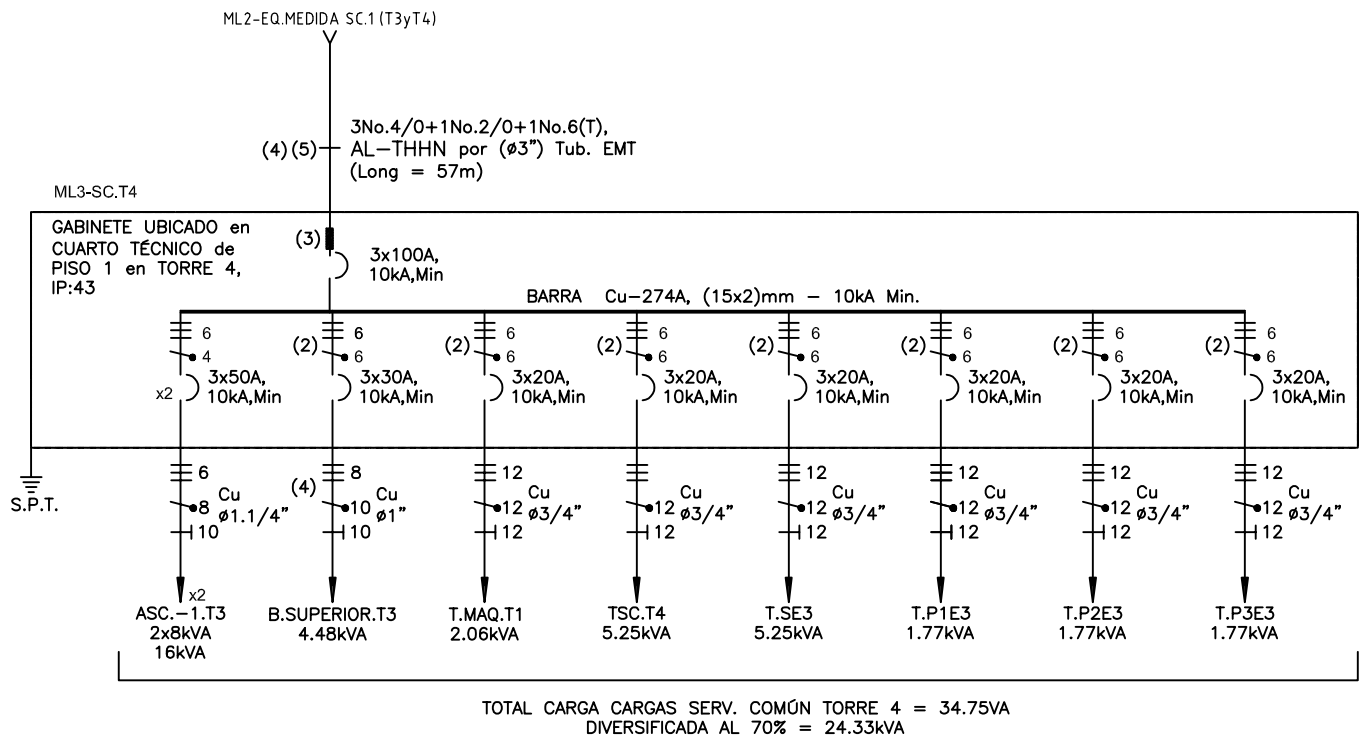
ML2-EQ.MEDIDA SC.1 (T3yT4)

(4) (5)

3No.4/0+1No.2/0+1No.6(T),
AL–THHN por (ø3") Tub. EMT
(Long = 57m)

ML3-SC.T4

GABINETE UBICADO en CUARTO TÉCNICO de PISO 1 en TORRE 4, IP:43

(3)

3x100A,
10kA,Min

BARRA Cu–274A, (15x2)mm – 10kA Min.

6
4
x2
3x50A,
10kA,Min

(2) 6
6
3x30A,
10kA,Min

(2) 6
6
3x20A,
10kA,Min

(2) 6
6
3x20A,
10kA,Min

(2) 6
6
3x20A,
10kA,Min

(2) 6
6
3x20A,
10kA,Min

(2) 6
6
3x20A,
10kA,Min

(2) 6
6
3x20A,
10kA,Min

S.P.T.

6
8 Cu
ø1.1/4"
10

(4) 8
10 Cu
ø1"
10

12
12 Cu
ø3/4"
12

12
12 Cu
ø3/4"
12

12
12 Cu
ø3/4"
12

12
12 Cu
ø3/4"
12

12
12 Cu
ø3/4"
12

12
12 Cu
ø3/4"
12

x2
ASC.–1.T3
2x8kVA
16kVA

B.SUPERIOR.T3
4.48kVA

T.MAQ.T1
2.06kVA

TSC.T4
5.25kVA

T.SE3
5.25kVA

T.P1E3
1.77kVA

T.P2E3
1.77kVA

T.P3E3
1.77kVA

TOTAL CARGA CARGAS SERV. COMÚN TORRE 4 = 34.75VA
DIVERSIFICADA AL 70% = 24.33kVA